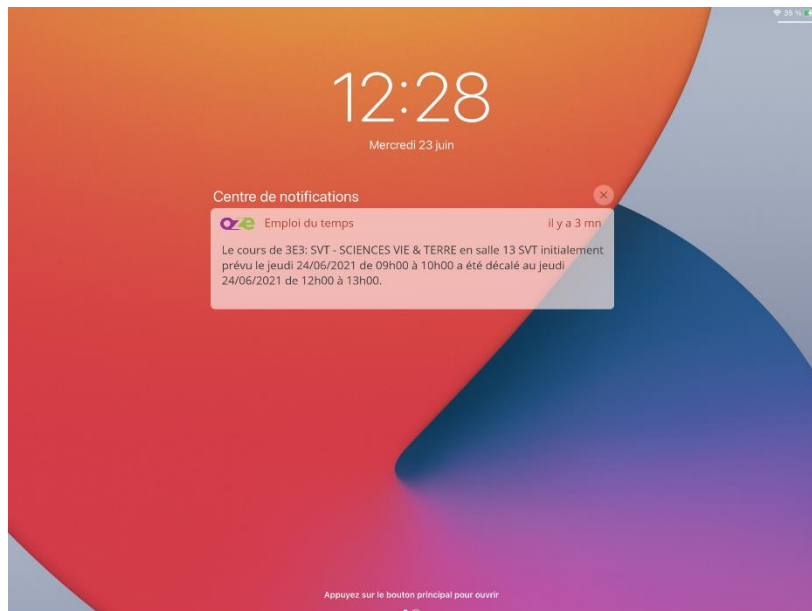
39 %

12:28

Mercredi 23 juin

Centre de notifications

oze Emploi du temps il y a 3 mn

Le cours de 3E3: SVT - SCIENCES VIE & TERRE en salle 13 SVT initialement prévu le jeudi 24/06/2021 de 09h00 à 10h00 a été décalé au jeudi 24/06/2021 de 12h00 à 13h00.

Appuyez sur le bouton principal pour ouvrir